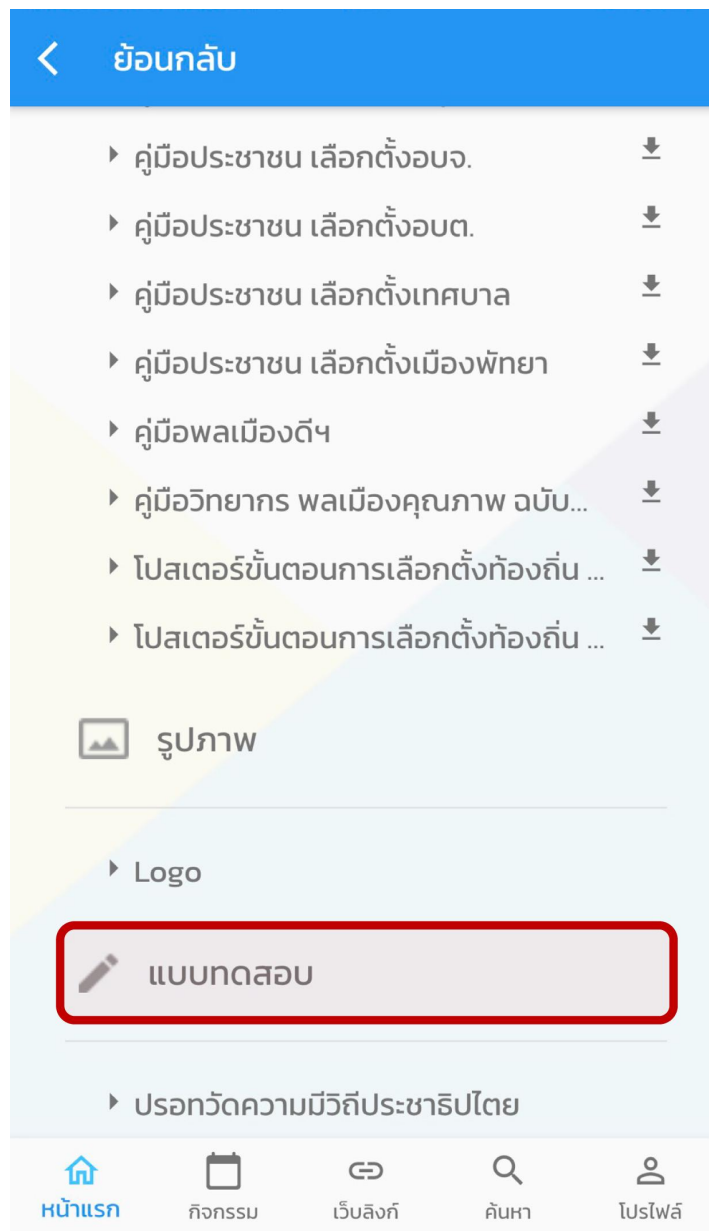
ย้อนกลับ

คู่มือประชาชน เลือกตั้งอบจ.

คู่มือประชาชน เลือกตั้งอบต.

คู่มือประชาชน เลือกตั้งเทศบาล

คู่มือประชาชน เลือกตั้งเมืองพัทยา

คู่มือพลเมืองดีฯ

คู่มือวิทยากร พลเมืองคุณภาพ ฉบับ...

โปสเตอร์ขั้นตอนการเลือกตั้งท้องถิ่น ...

โปสเตอร์ขั้นตอนการเลือกตั้งท้องถิ่น ...

รูปภาพ

Logo

แบบทดสอบ

ปรอทวัดความมีวิถีประชาธิปไตย

หน้าแรก กิจกรรม เว็บลิงก์ ค้นหา โปรไฟล์